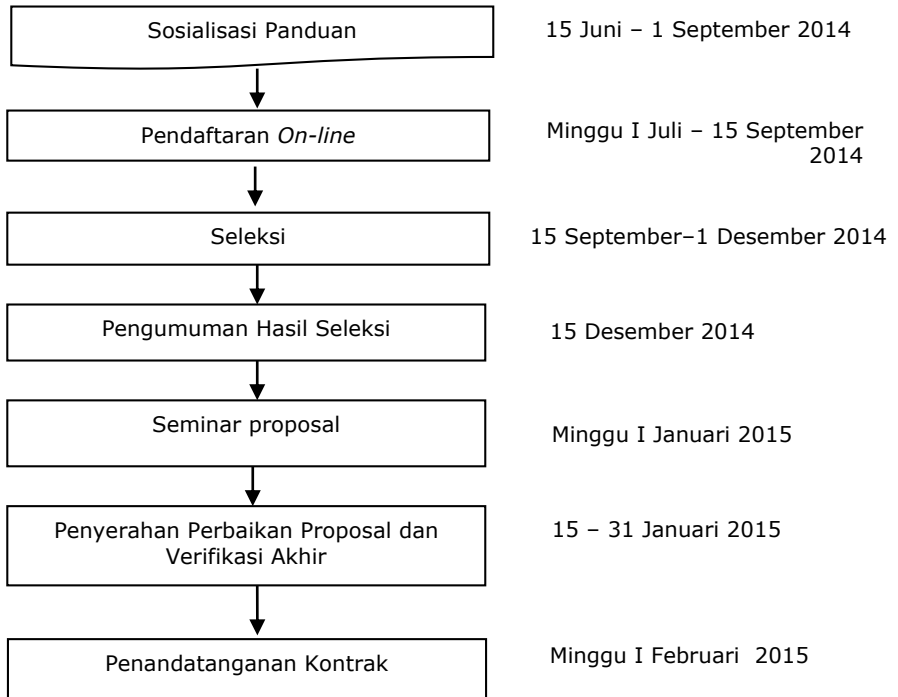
Sosialisasi Panduan

15 Juni – 1 September 2014

Pendaftaran *On-line*

Minggu I Juli – 15 September 2014

Seleksi

15 September–1 Desember 2014

Pengumuman Hasil Seleksi

15 Desember 2014

Seminar proposal

Minggu I Januari 2015

Penyerahan Perbaikan Proposal dan Verifikasi Akhir

15 – 31 Januari 2015

Penandatanganan Kontrak

Minggu I Februari 2015